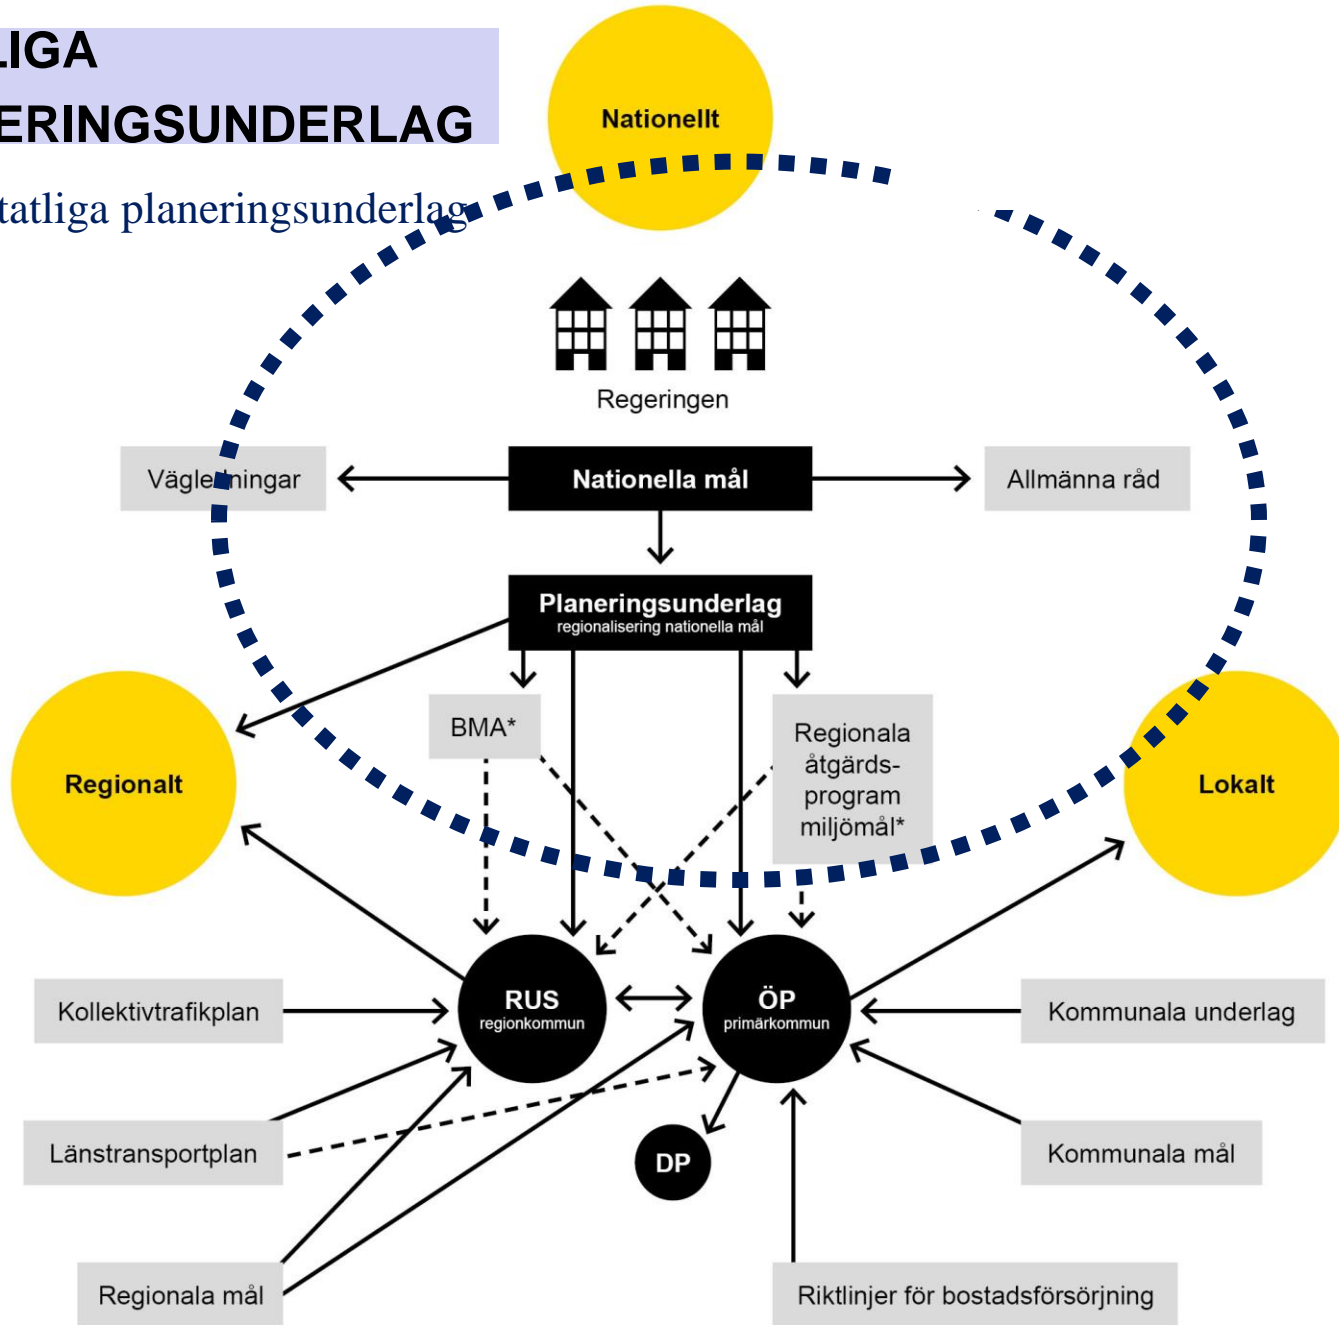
LIGA
ERINGSUNDERLAG

tatliga planeringsunderlag

Nationellt

Regeringen

Vägledningar

Nationella mål

Allmänna råd

Planeringsunderlag
regionalisering nationella mål

BMA*

Regionala åtgärdsprogram miljömål*

Regionalt

Lokalt

RUS
regionkommun

ÖP
primärkommun

Kollektivtrafikplan

Kommunala underlag

Länstransportplan

DP

Kommunala mål

Regionala mål

Riktlinjer för bostadsförsörjning